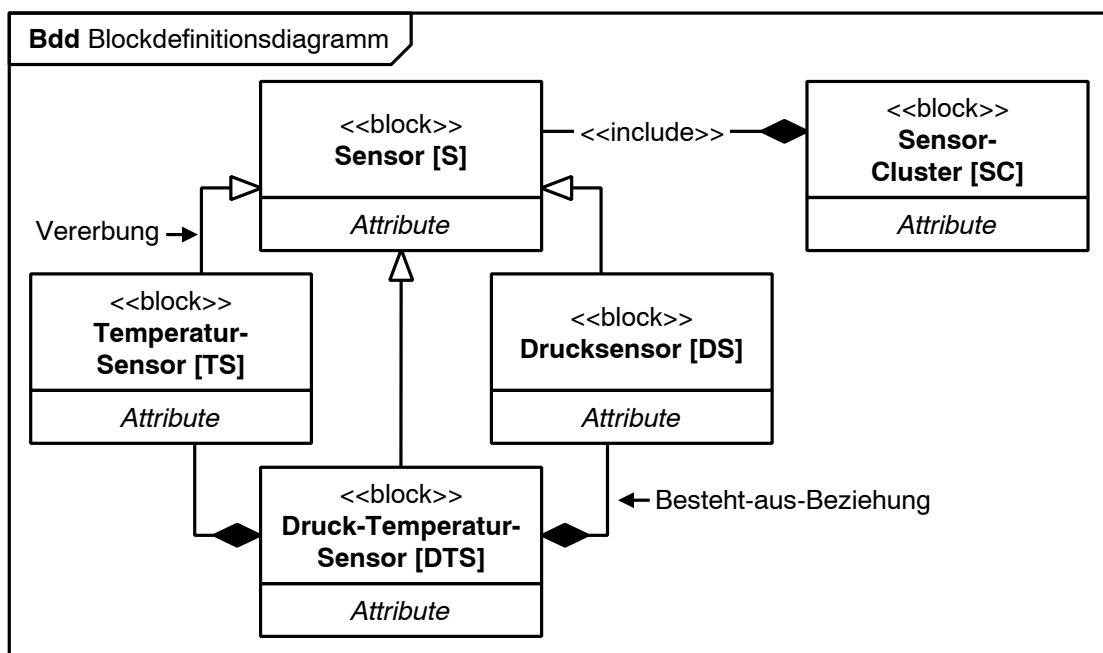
**Bdd** Blockdefinitionsdiagramm

<<block>>
**Sensor [S]**
*Attribute*

<<include>>

<<block>>
**Sensor-Cluster [SC]**
*Attribute*

Vererbung

<<block>>
**Temperatur-Sensor [TS]**
*Attribute*

<<block>>
**Drucksensor [DS]**
*Attribute*

<<block>>
**Druck-Temperatur-Sensor [DTS]**
*Attribute*

Besteht-aus-Beziehung